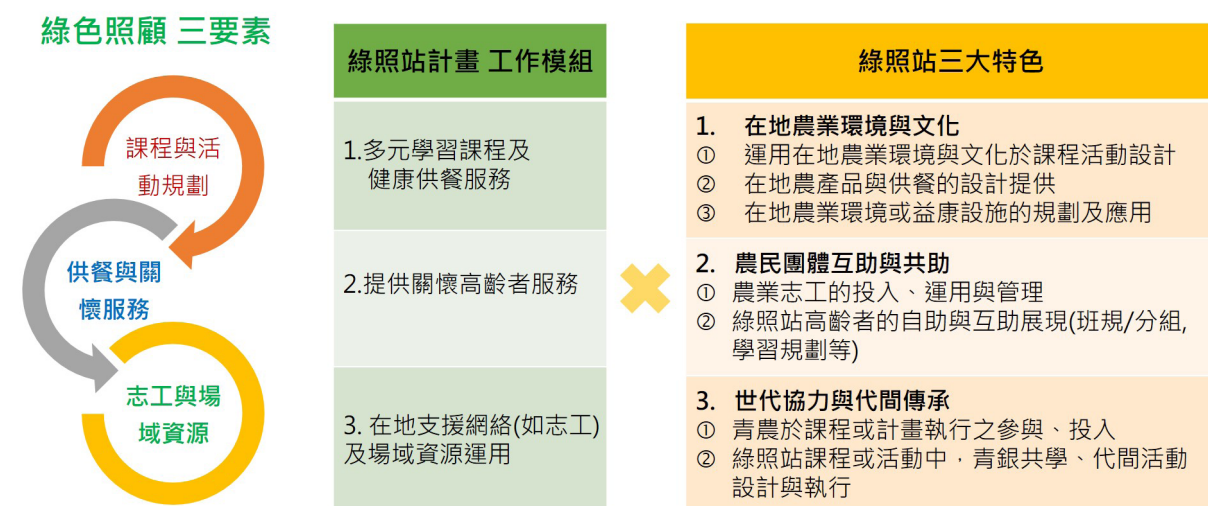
綠色照顧 三要素

課程與活動規劃

供餐與關懷服務

志工與場域資源

綠照站計畫 工作模組

1.多元學習課程及健康供餐服務

2.提供關懷高齡者服務

3. 在地支援網絡(如志工)及場域資源運用

綠照站三大特色

1. 在地農業環境與文化
① 運用在地農業環境與文化於課程活動設計
② 在地農產品與供餐的設計提供
③ 在地農業環境或益康設施的規劃及應用

2. 農民團體互助與共助
① 農業志工的投入、運用與管理
② 綠照站高齡者的自助與互助展現(班規/分組, 學習規劃等)

3. 世代協力與代間傳承
① 青農於課程或計畫執行之參與、投入
② 綠照站課程或活動中，青銀共學、代間活動設計與執行